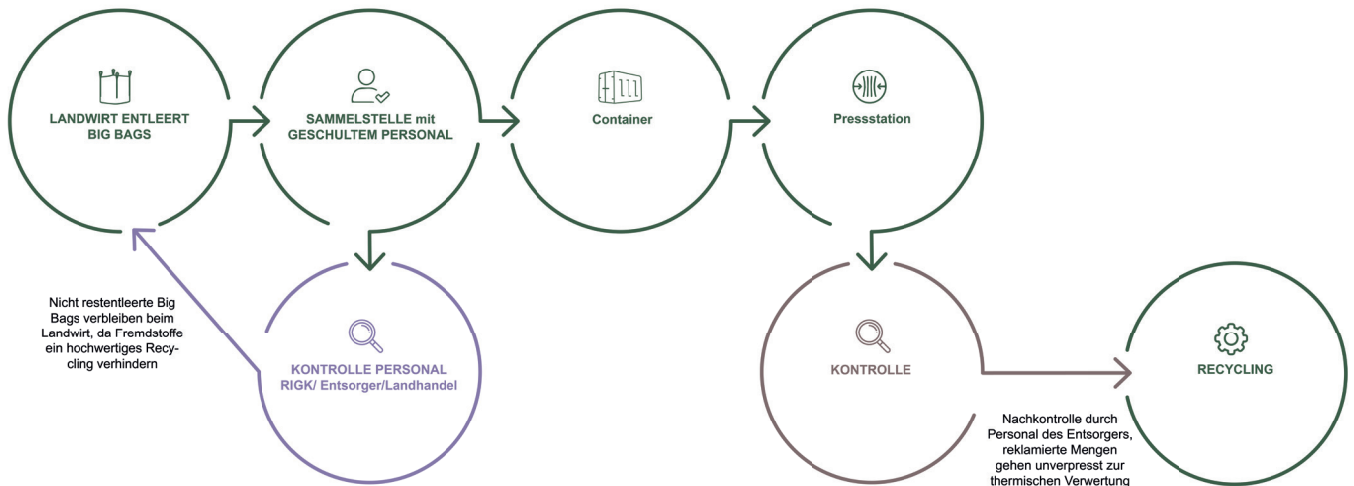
LANDWIRT ENTLEERT BIG BAGS

SAMMELSTELLE mit GESCHULTEM PERSONAL

Container

Pressstation

Nicht restentleerte Big Bags verbleiben beim Landwirt, da Fremdstoffe ein hochwertiges Recycling verhindern

KONTROLLE PERSONAL RIGK/ Entsorger/Landhandel

KONTROLLE

RECYCLING

Nachkontrolle durch Personal des Entsorgers, reklamierte Mengen gehen unverpresst zur thermischen Verwertung